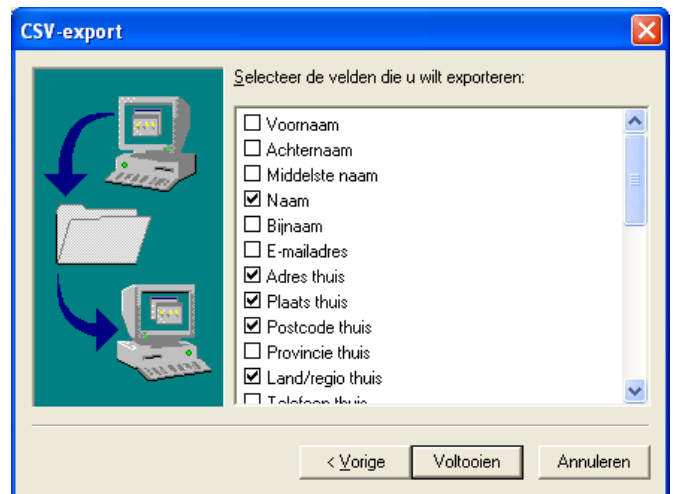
CSV-export

Selecteer de velden die u wilt exporteren:

☐ Voornaam
☐ Achternaam
☐ Middelste naam
☑ Naam
☐ Bijnaam
☐ E-mailadres
☑ Adres thuis
☑ Plaats thuis
☑ Postcode thuis
☐ Provincie thuis
☑ Land/regio thuis
☐ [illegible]

< Vorige | Voltooien | Annuleren